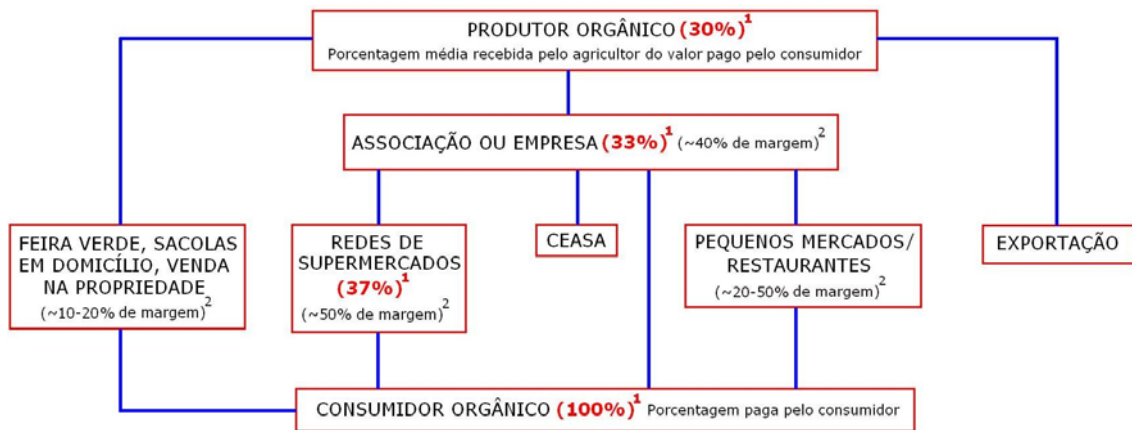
PRODUTOR ORGÂNICO (30%)$^1$
Porcentagem média recebida pelo agricultor do valor pago pelo consumidor

ASSOCIAÇÃO OU EMPRESA (33%)$^1$ (~40% de margem)$^2$

FEIRA VERDE, SACOLAS EM DOMICÍLIO, VENDA NA PROPRIEDADE (~10-20% de margem)$^2$

REDES DE SUPERMERCADOS (37%)$^1$ (~50% de margem)$^2$

CEASA

PEQUENOS MERCADOS/ RESTAURANTES (~20-50% de margem)$^2$

EXPORTAÇÃO

CONSUMIDOR ORGÂNICO (100%)$^1$ Porcentagem paga pelo consumidor